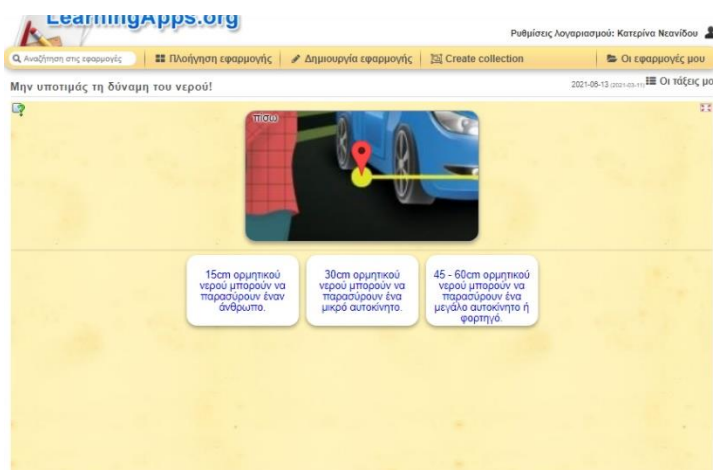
LearningApps.org

Ρυθμίσεις Λογαριασμού: Κατερίνα Νεανίδου

Αναζήτηση στις εφαρμογές | Πλοήγηση εφαρμογής | Δημιουργία εφαρμογής | Create collection | Οι εφαρμογές μου

Μην υποτιμάς τη δύναμη του νερού!

2021-08-13 (2021-03-11) Οι τάξεις μο

Πίσω

15cm ορμητικού νερού μπορούν να παρασύρουν έναν άνθρωπο.

30cm ορμητικού νερού μπορούν να παρασύρουν ένα μικρό αυτοκίνητο.

45 - 60cm ορμητικού νερού μπορούν να παρασύρουν ένα μεγάλο αυτοκίνητο ή φορτηγό.